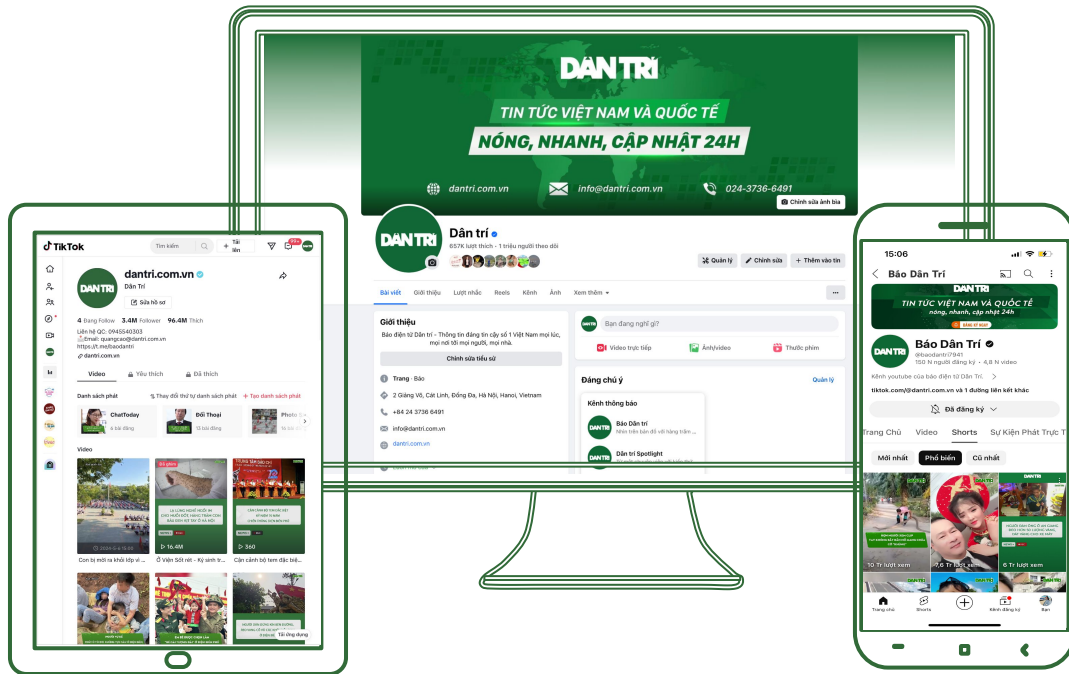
DÂN TRÍ
TIN TỨC VIỆT NAM VÀ QUỐC TẾ
NÓNG, NHANH, CẬP NHẬT 24H
dantri.com.vn
info@dantri.com.vn
024-3736-6491
Chỉnh sửa ảnh bìa

DÂN TRÍ
Dân trí
657K lượt thích • 1 triệu người theo dõi
Quản lý
Chỉnh sửa
Thêm vào tin
Bài viết
Giới thiệu
Lượt nhắc
Reels
Kênh
Ảnh
Xem thêm
Giới thiệu
Báo điện tử Dân trí - Thông tin đáng tin cậy số 1 Việt Nam mọi lúc, mọi nơi tới mọi người, mọi nhà.
Chỉnh sửa tiểu sử
Trang · Báo
2 Giảng Võ, Cát Linh, Đống Đa, Hà Nội, Hanoi, Vietnam
+84 24 3736 6491
info@dantri.com.vn
dantri.com.vn
Bạn đang nghĩ gì?
Video trực tiếp
Ảnh/video
Thước phim
Đáng chú ý
Quản lý
Kênh thông báo
Báo Dân trí
Dân trí Spotlight

TikTok
Tìm kiếm
Tải lên
dantri.com.vn
Dân Trí
Sửa hồ sơ
4 Đang Follow 3.4M Follower 96.4M Thích
Liên hệ QC: 0945540303
Email: quangcao@dantri.com.vn
https://t.me/baodantri
dantri.com.vn
Video
Yêu thích
Đã thích
Danh sách phát
Thay đổi thứ tự danh sách phát
Tạo danh sách phát
ChatToday
4 bài đăng
Đối Thoại
13 bài đăng
Photo S
Video
Đã ghim
16.4M
360
Con bị mời ra khỏi lớp vì ...
Ở Viện Sốt rét - Ký sinh tr...
Cận cảnh bộ tem đặc biệ...
Tải ứng dụng

15:06
Báo Dân Trí
TIN TỨC VIỆT NAM VÀ QUỐC TẾ
nóng, nhanh, cập nhật 24h
DÂN TRÍ
Báo Dân Trí
@baodantri7941
150 N người đăng ký • 4,8 N video
Kênh youtube của báo điện tử Dân Trí
tiktok.com/@dantri.com.vn và 1 đường liên kết khác
Đã đăng ký
Trang Chủ
Video
Shorts
Sự Kiện Phát Trực T
Mới nhất
Phổ biến
Cũ nhất
10 Tr lượt xem
7,6 Tr lượt xem
6 Tr lượt xem
Trang chủ
Shorts
Kênh đăng ký
Bạn